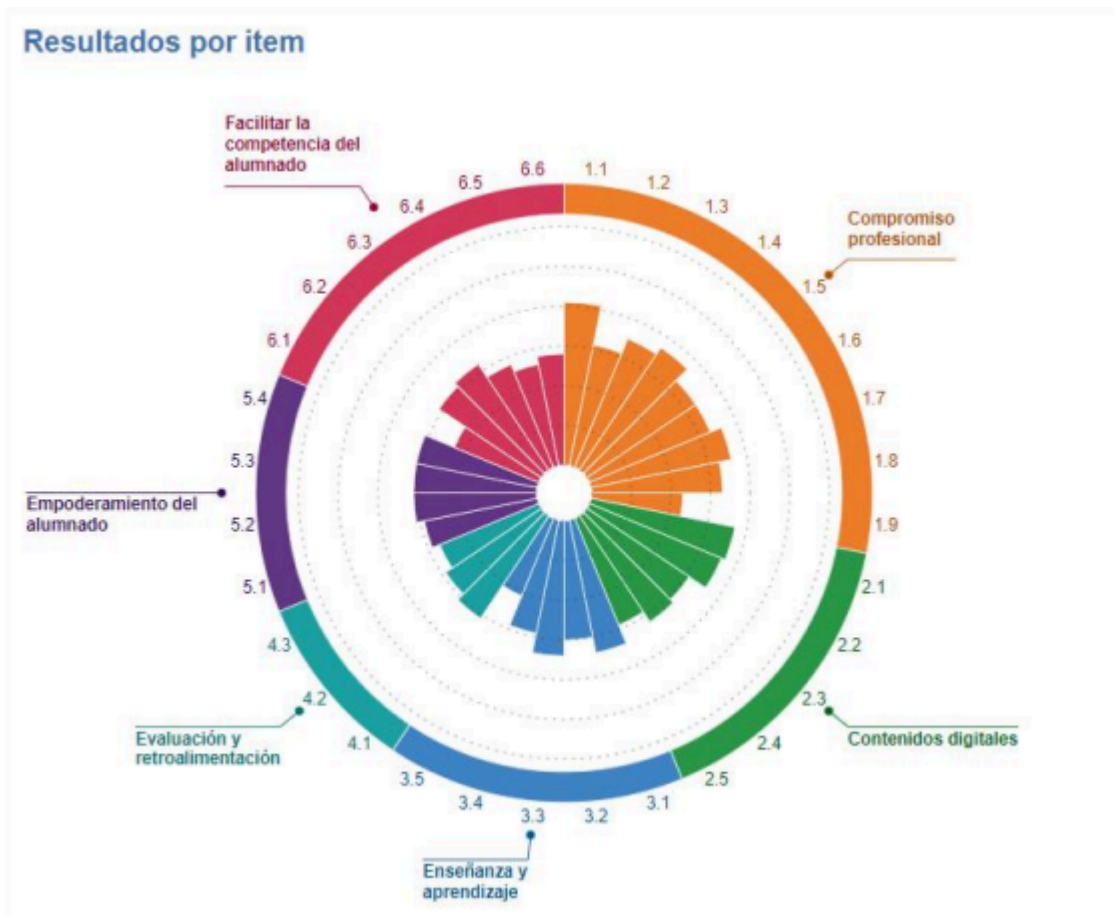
Resultados por item

Facilitar la competencia del alumnado

6.6 6.5 6.4 6.3 6.2 6.1

1.1 1.2 1.3 1.4

Compromiso profesional

1.5 1.6 1.7 1.8 1.9

5.4 5.3

Empoderamiento del alumnado

5.2 5.1

2.1 2.2 2.3

Contenidos digitales

2.4 2.5

4.3 4.2

Evaluación y retroalimentación

4.1

3.5 3.4 3.3 3.2 3.1

Enseñanza y aprendizaje